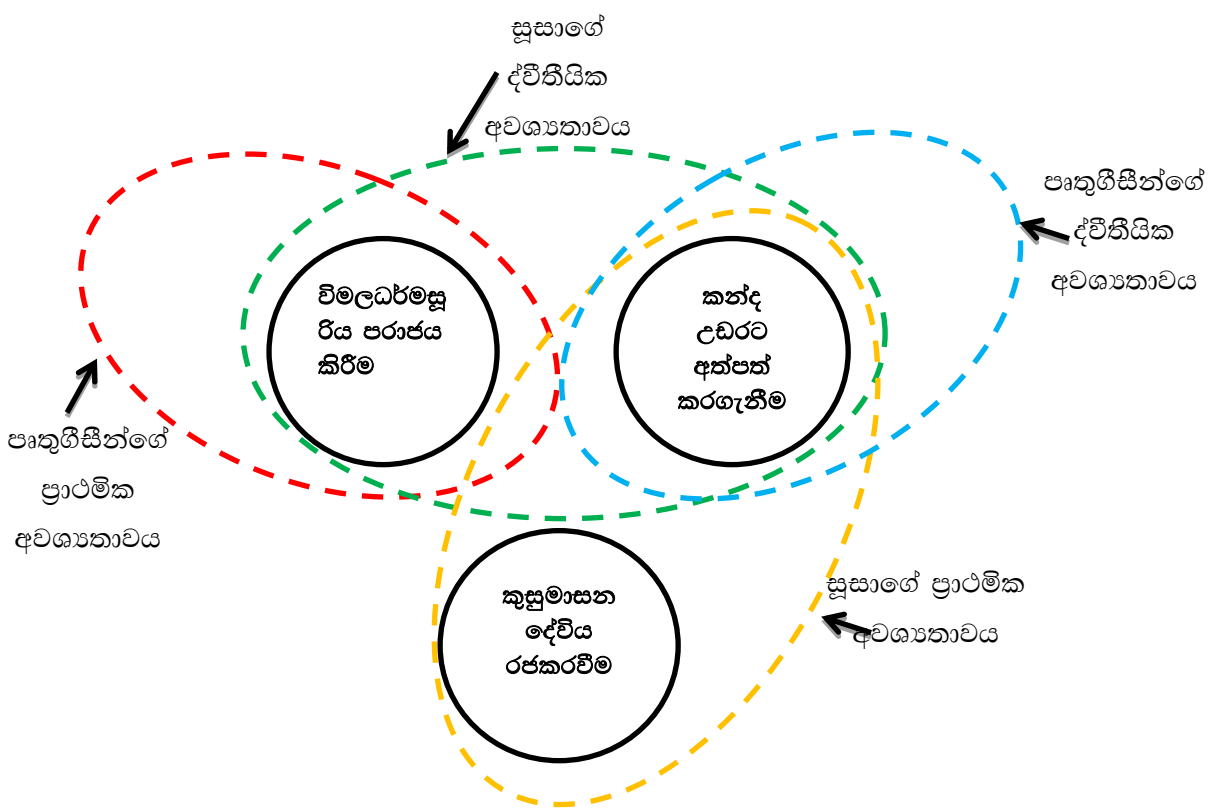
සූසාගේ ද්විතීයික අවශ්‍යතාවය

පෘතුගීසීන්ගේ ද්විතීයික අවශ්‍යතාවය

විමලධර්මසූරිය පරාජය කිරීම

කන්ද උඩරට අත්පත් කරගැනීම

පෘතුගීසීන්ගේ ප්‍රාථමික අවශ්‍යතාවය

කුසුමාසන දේවිය රජකරවීම

සූසාගේ ප්‍රාථමික අවශ්‍යතාවය